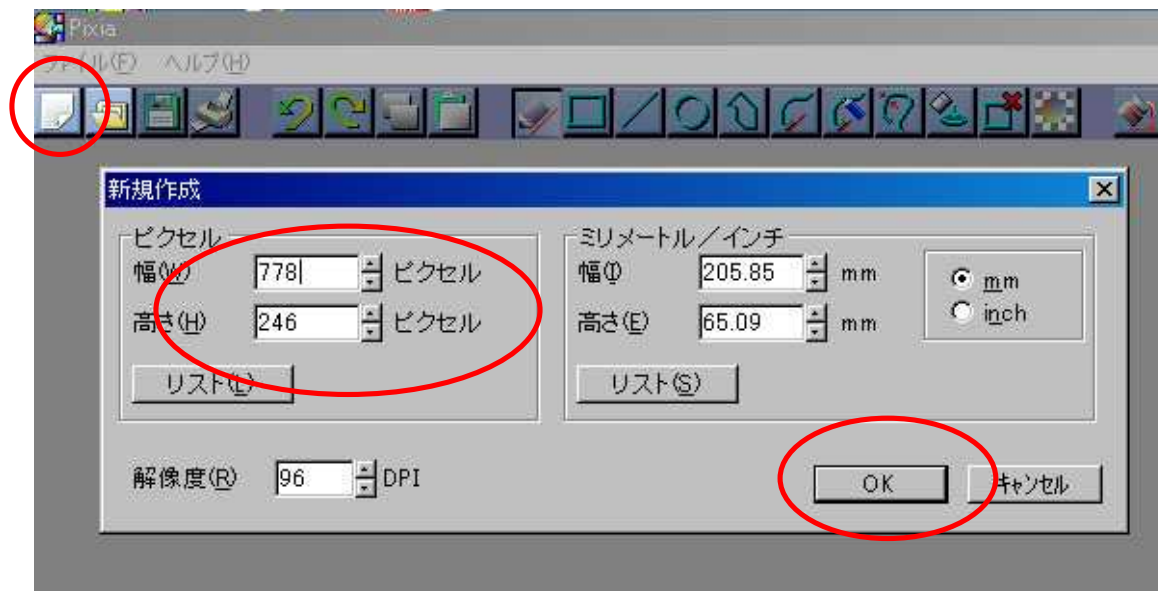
Pixia

ファイル(F) ヘルプ(H)

新規作成

ピクセル

幅(W) 778 ピクセル

高さ(H) 246 ピクセル

リスト(L)

ミリメートル／インチ

幅(I) 205.85 mm

高さ(E) 65.09 mm

リスト(S)

mm

inch

解像度(R) 96 DPI

OK

キャンセル